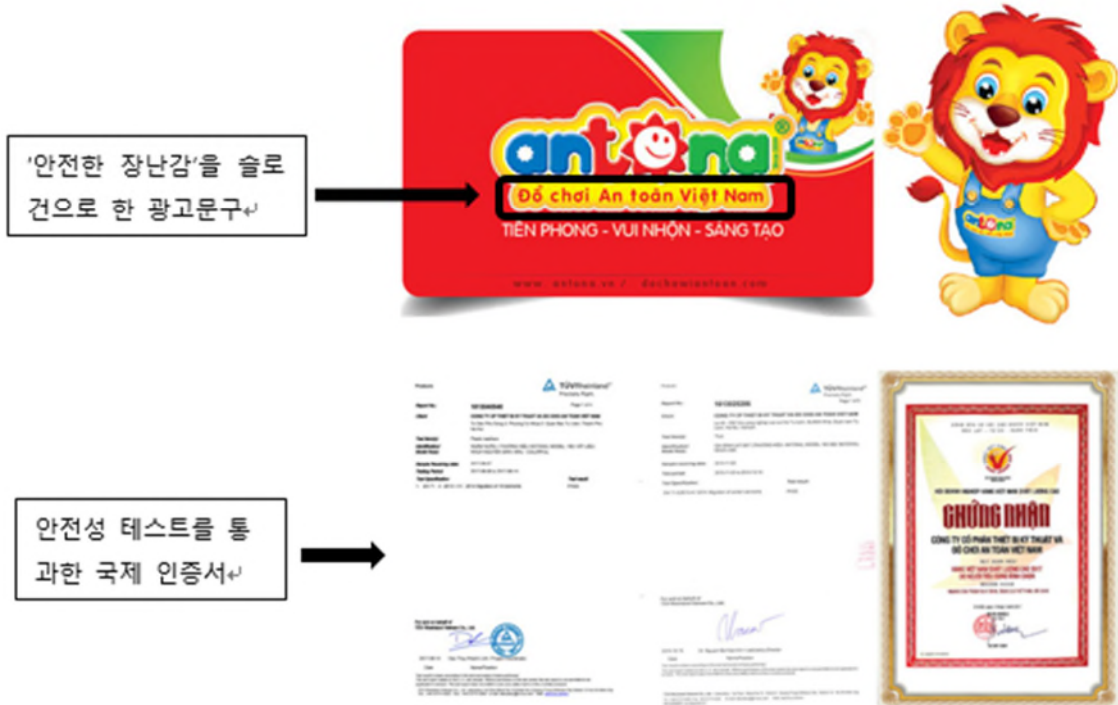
'안전한 장난감'을 슬로건으로 한 광고문구↵

antona®

Đồ chơi An toàn Việt Nam

TIÊN PHONG - VUI NHỘN - SÁNG TẠO

www.antona.vn / dochoiantoan.com

antona

안전성 테스트를 통과한 국제 인증서↵

TÜVRheinland®

TÜVRheinland®

CHỨNG NHẬN

CÔNG TY CỔ PHẦN THIẾT BỊ KỸ THUẬT VÀ ĐỒ CHƠI AN TOÀN VIỆT NAM

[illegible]